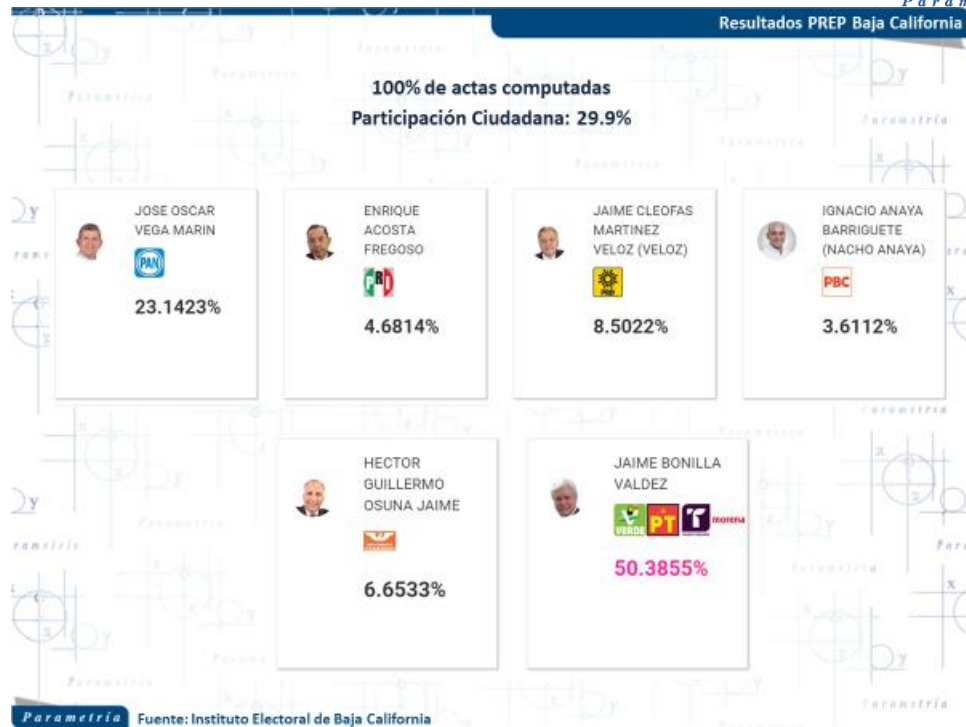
Resultados PREP Baja California

100% de actas computadas
Participación Ciudadana: 29.9%

JOSE OSCAR VEGA MARIN
PAN
23.1423%

ENRIQUE ACOSTA FREGOSO
PRI
4.6814%

JAIME CLEOFAS MARTINEZ VELOZ (VELOZ)
PRD
8.5022%

IGNACIO ANAYA BARRIGUETE (NACHO ANAYA)
PBC
3.6112%

HECTOR GUILLERMO OSUNA JAIME
6.6533%

JAIME BONILLA VALDEZ
VERDE PT morena
50.3855%

Parametría Fuente: Instituto Electoral de Baja California